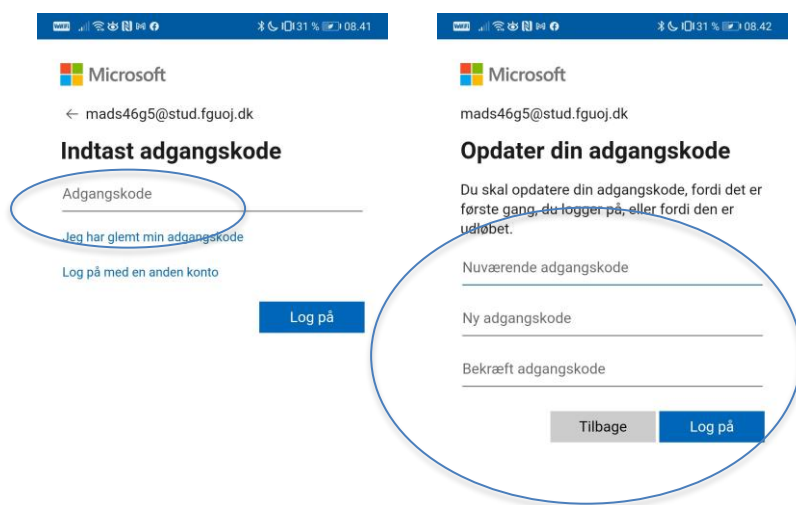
31 % 08.41

Microsoft

← mads46g5@stud.fguoj.dk

Indtast adgangskode

Adgangskode

Jeg har glemt min adgangskode

Log på med en anden konto

Log på

31 % 08.42

Microsoft

mads46g5@stud.fguoj.dk

Opdater din adgangskode

Du skal opdatere din adgangskode, fordi det er første gang, du logger på, eller fordi den er udløbet.

Nuværende adgangskode

Ny adgangskode

Bekræft adgangskode

Tilbage

Log på